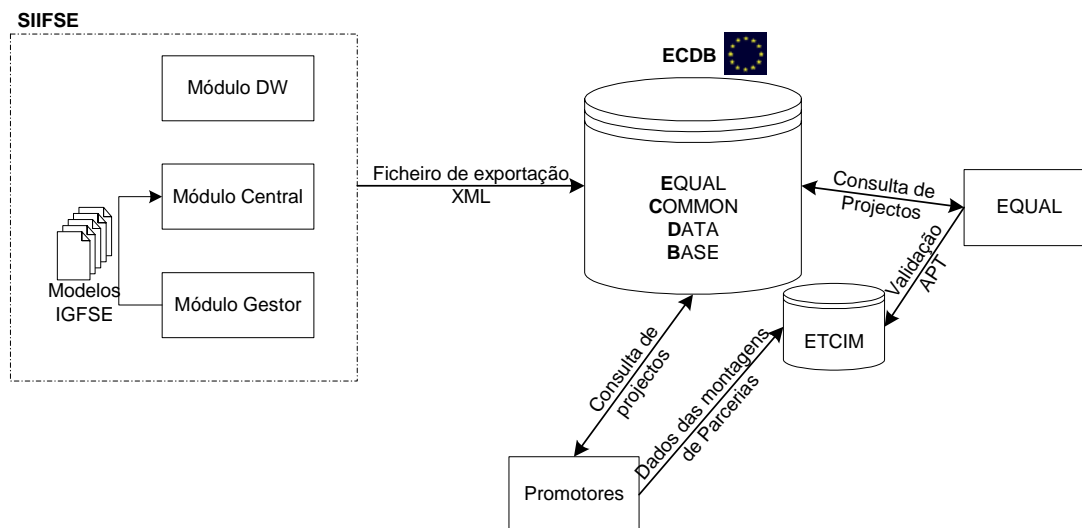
SIIFSE

Módulo DW

Módulo Central

Módulo Gestor

Modelos IGFSE

Ficheiro de exportação XML

ECDB

EQUAL
COMMON
DATA
BASE

Consulta de Projectos

EQUAL

Validação APT

ETCIM

Consulta de projectos

Dados das montagens de Parcerias

Promotores